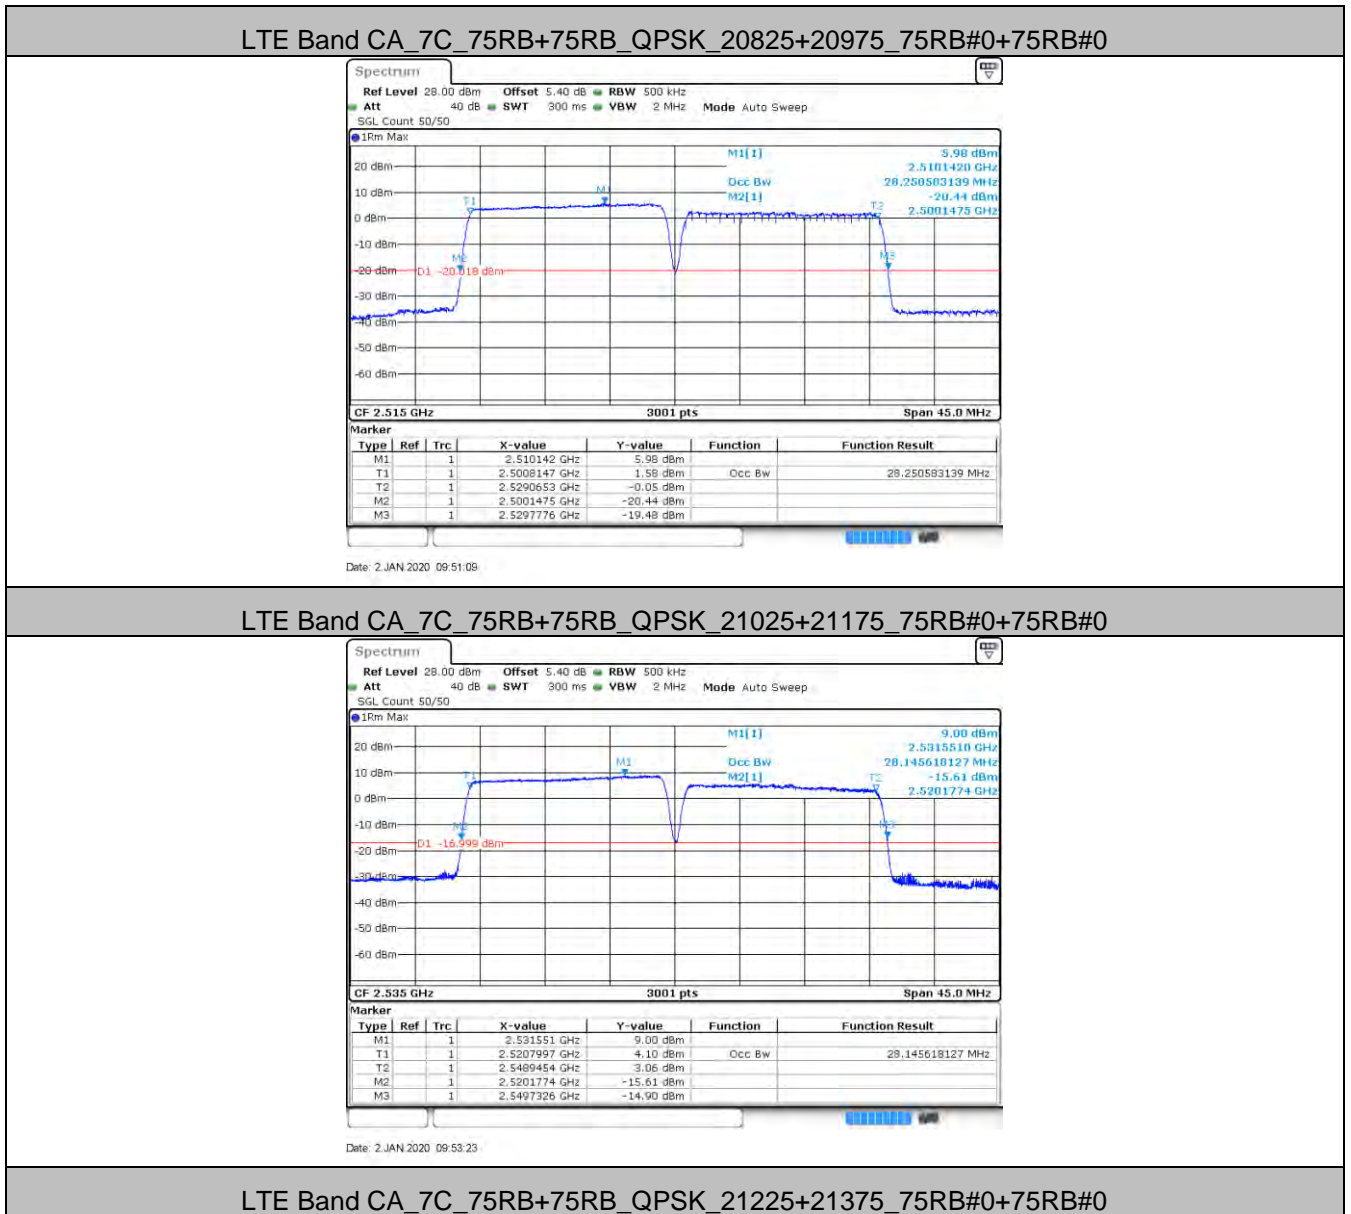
LTE Band CA_7C_75RB+75RB_QPSK_20825+20975_75RB#0+75RB#0

Spectrum

Ref Level 28.00 dBm Offset 5.40 dB RBW 500 kHz
Att 40 dB SWT 300 ms VBW 2 MHz Mode Auto Sweep
SGL Count 50/50
1Rm Max

M1[1] 5.98 dBm
2.5101420 GHz
Occ Bw 28.250583139 MHz
M2[1] -20.44 dBm
2.5001475 GHz

20 dBm
10 dBm
0 dBm
-10 dBm
-20 dBm
-30 dBm
-40 dBm
-50 dBm
-60 dBm
T1 M1 T2 M2 M3
D1 -20.018 dBm

CF 2.515 GHz 3001 pts Span 45.0 MHz

Marker

| Type | Ref | Trc | X-value | Y-value | Function | Function Result |
|---|---|---|---|---|---|---|
| M1 | | 1 | 2.510142 GHz | 5.98 dBm | | |
| T1 | | 1 | 2.5008147 GHz | 1.58 dBm | Occ Bw | 28.250583139 MHz |
| T2 | | 1 | 2.5290653 GHz | -0.05 dBm | | |
| M2 | | 1 | 2.5001475 GHz | -20.44 dBm | | |
| M3 | | 1 | 2.5297776 GHz | -19.48 dBm | | |

Date: 2.JAN 2020 09:51:09

LTE Band CA_7C_75RB+75RB_QPSK_21025+21175_75RB#0+75RB#0

Spectrum

Ref Level 28.00 dBm Offset 5.40 dB RBW 500 kHz
Att 40 dB SWT 300 ms VBW 2 MHz Mode Auto Sweep
SGL Count 50/50
1Rm Max

M1[1] 9.00 dBm
2.5315510 GHz
Occ Bw 28.145618127 MHz
M2[1] -15.61 dBm
2.5201774 GHz

20 dBm
10 dBm
0 dBm
-10 dBm
-20 dBm
-30 dBm
-40 dBm
-50 dBm
-60 dBm
T1 M1 T2 M2 M3
D1 -16.999 dBm

CF 2.535 GHz 3001 pts Span 45.0 MHz

Marker

| Type | Ref | Trc | X-value | Y-value | Function | Function Result |
|---|---|---|---|---|---|---|
| M1 | | 1 | 2.531551 GHz | 9.00 dBm | | |
| T1 | | 1 | 2.5207997 GHz | 4.10 dBm | Occ Bw | 28.145618127 MHz |
| T2 | | 1 | 2.5489454 GHz | 3.06 dBm | | |
| M2 | | 1 | 2.5201774 GHz | -15.61 dBm | | |
| M3 | | 1 | 2.5497326 GHz | -14.90 dBm | | |

Date: 2.JAN 2020 09:53:23

LTE Band CA_7C_75RB+75RB_QPSK_21225+21375_75RB#0+75RB#0